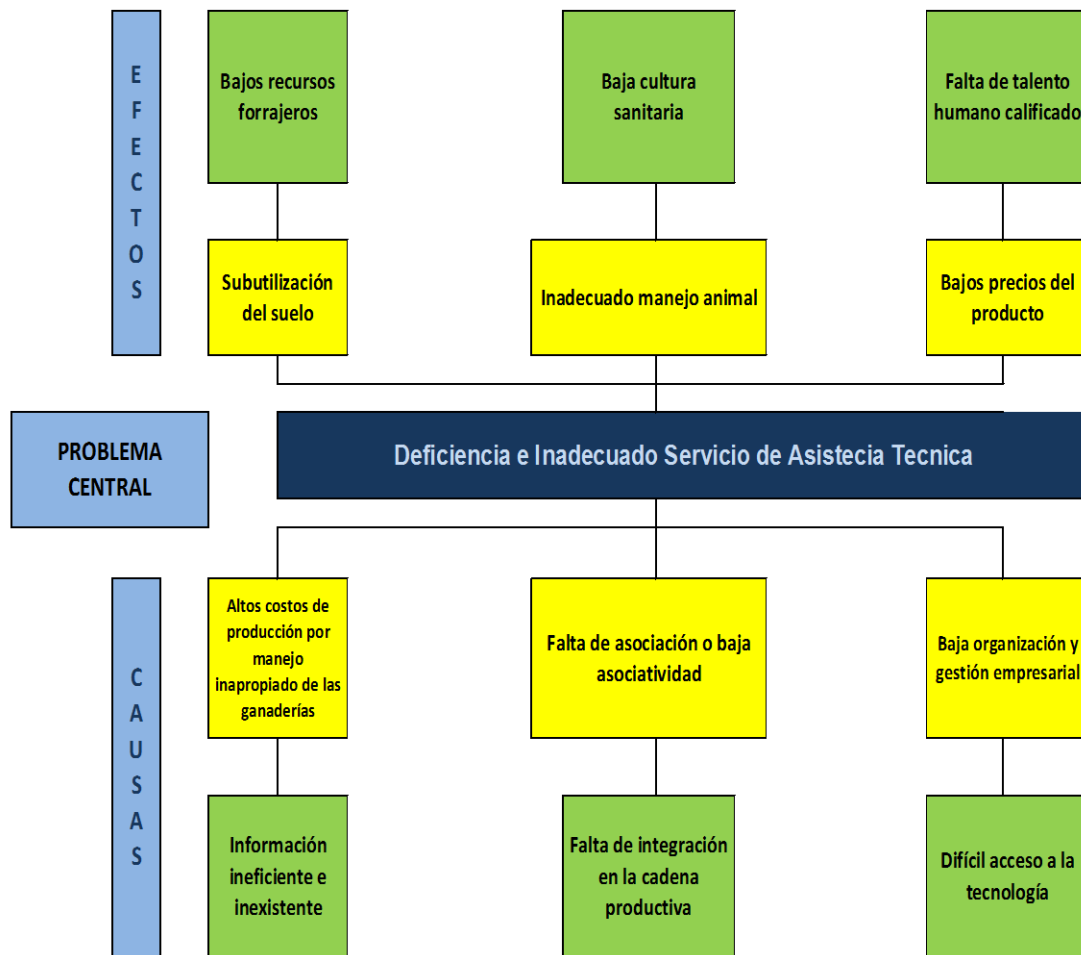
EFECTOS

Bajos recursos forrajeros

Baja cultura sanitaria

Falta de talento humano calificado

Subutilización del suelo

Inadecuado manejo animal

Bajos precios del producto

PROBLEMA CENTRAL

Deficiencia e Inadecuado Servicio de Asistecia Tecnica

CAUSAS

Altos costos de producción por manejo inapropiado de las ganaderías

Falta de asociación o baja asociatividad

Baja organización y gestión empresarial

Información ineficiente e inexistente

Falta de integración en la cadena productiva

Difícil acceso a la tecnología